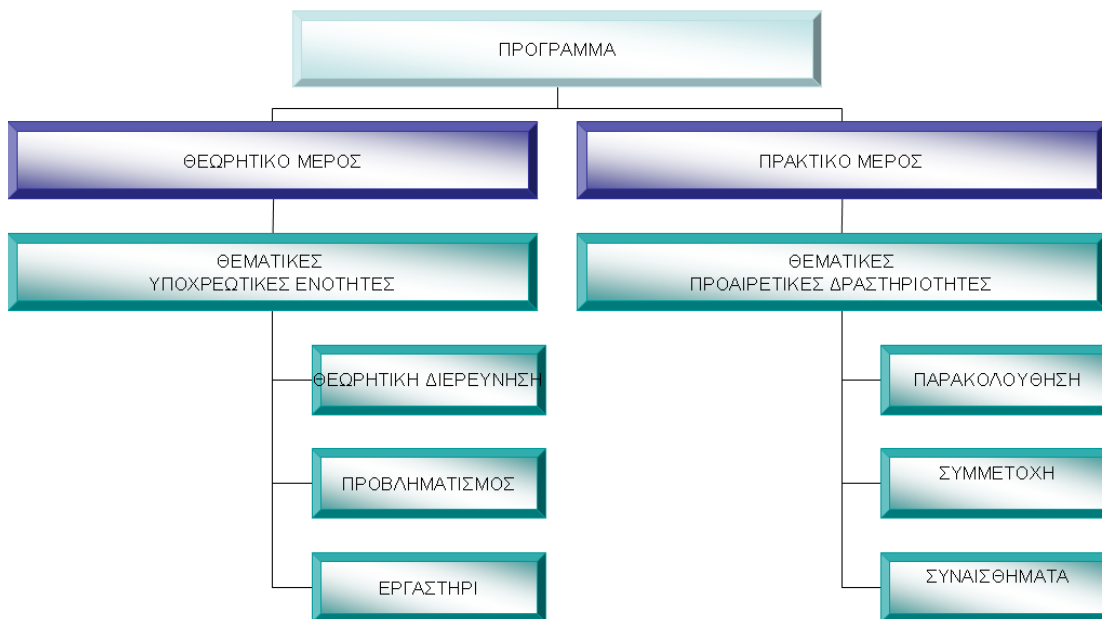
ΠΡΟΓΡΑΜΜΑ

ΘΕΩΡΗΤΙΚΟ ΜΕΡΟΣ

ΠΡΑΚΤΙΚΟ ΜΕΡΟΣ

ΘΕΜΑΤΙΚΕΣ
ΥΠΟΧΡΕΩΤΙΚΕΣ ΕΝΟΤΗΤΕΣ

ΘΕΜΑΤΙΚΕΣ
ΠΡΟΑΙΡΕΤΙΚΕΣ ΔΡΑΣΤΗΡΙΟΤΗΤΕΣ

ΘΕΩΡΗΤΙΚΗ ΔΙΕΡΕΥΝΗΣΗ

ΠΡΟΒΛΗΜΑΤΙΣΜΟΣ

ΕΡΓΑΣΤΗΡΙ

ΠΑΡΑΚΟΛΟΥΘΗΣΗ

ΣΥΜΜΕΤΟΧΗ

ΣΥΝΑΙΣΘΗΜΑΤΑ